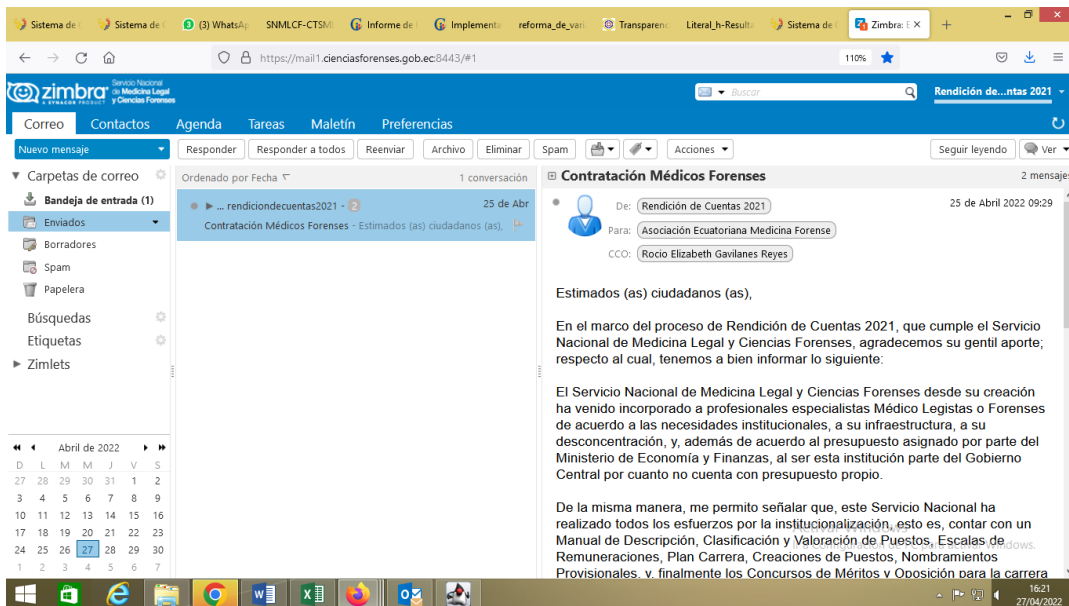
Sistema de | Sistema de | (3) WhatsAp | SNMLCF-CTSM | Informe de | Implementa | reforma_de_van | Transparenc | Literal_h-Result | Sistema de | Zimbra: E ×

https://mail1.cienciasforenses.gob.ec:8443/#1

110%

zimbra Servicio Nacional de Medicina Legal y Ciencias Forenses

Buscar

Rendición de...ntas 2021

Correo | Contactos | Agenda | Tareas | Maletín | Preferencias

Nuevo mensaje

Responder | Responder a todos | Reenviar | Archivo | Eliminar | Spam | Acciones

Seguir leyendo | Ver

Carpetas de correo

Bandeja de entrada (1)

Enviados

Borradores

Spam

Papelera

Búsquedas

Etiquetas

Zimlets

Ordenado por Fecha

1 conversación

... rendiciondecuentas2021 - 2

25 de Abr

Contratación Médicos Forenses - Estimados (as) ciudadanos (as),

Contratación Médicos Forenses

2 mensajes

De: Rendición de Cuentas 2021

25 de Abril 2022 09:29

Para: Asociación Ecuatoriana Medicina Forense

CCO: Rocio Elizabeth Gavilanes Reyes

Estimados (as) ciudadanos (as),

En el marco del proceso de Rendición de Cuentas 2021, que cumple el Servicio Nacional de Medicina Legal y Ciencias Forenses, agradecemos su gentil aporte; respecto al cual, tenemos a bien informar lo siguiente:

El Servicio Nacional de Medicina Legal y Ciencias Forenses desde su creación ha venido incorporado a profesionales especialistas Médico Legistas o Forenses de acuerdo a las necesidades institucionales, a su infraestructura, a su desconcentración, y, además de acuerdo al presupuesto asignado por parte del Ministerio de Economía y Finanzas, al ser esta institución parte del Gobierno Central por cuanto no cuenta con presupuesto propio.

De la misma manera, me permito señalar que, este Servicio Nacional ha realizado todos los esfuerzos por la institucionalización, esto es, contar con un Manual de Descripción, Clasificación y Valoración de Puestos, Escalas de Remuneraciones, Plan Carrera, Creaciones de Puestos, Nombramientos Provisionales, y, finalmente los Concursos de Méritos y Oposición para la carrera

Abril de 2022

| D | L | M | M | J | V | S |
|---|---|---|---|---|---|---|
| 27 | 28 | 29 | 30 | 31 | 1 | 2 |
| 3 | 4 | 5 | 6 | 7 | 8 | 9 |
| 10 | 11 | 12 | 13 | 14 | 15 | 16 |
| 17 | 18 | 19 | 20 | 21 | 22 | 23 |
| 24 | 25 | 26 | 27 | 28 | 29 | 30 |
| 1 | 2 | 3 | 4 | 5 | 6 | 7 |

16:21
27/04/2022